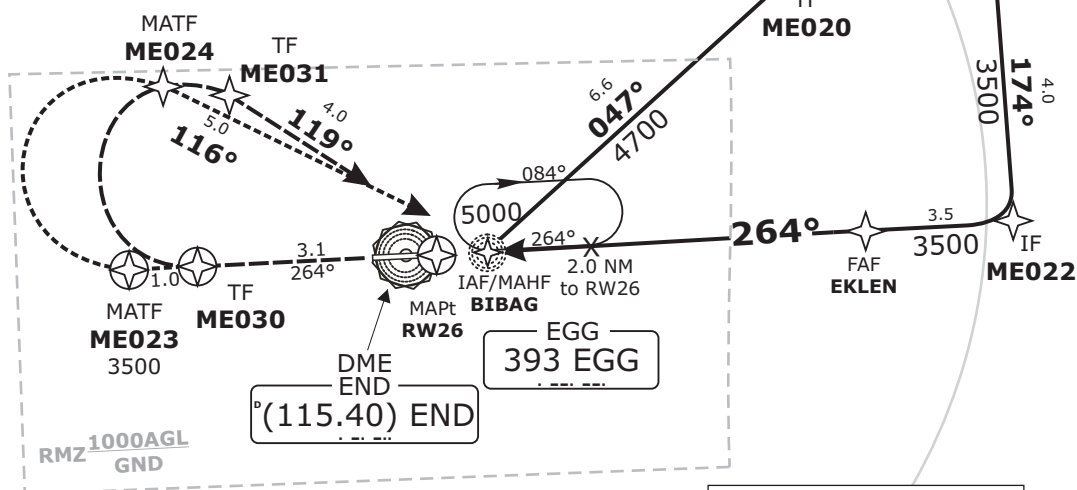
IF
ME020

MATF
ME024

TF
ME031

5.0
116°

4.0
119°

6.6
047°
4700

4.0
174°
3500

084°
5000
264°
2.0 NM
to RW26

264°
3.5
3500
FAF
EKLEN
IF
ME022

3.1
264°
1.0
MATF
ME023
3500
TF
ME030

MAPt
RW26

IAF/MAHF
BIBAG

EGG
393 EGG

DME
END
$^{D}$(115.40) END

RMZ $\frac{1000AGL}{GND}$